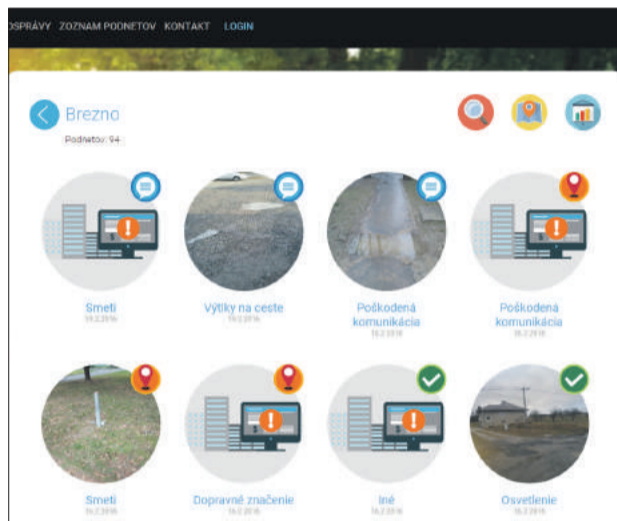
OSPRÁVY ZOZNAM PODNETOV KONTAKT LOGIN

Brezno

Podnetov: 94

Smeti
19.2.2016

Výtlky na ceste
19.2.2016

Poškodená komunikácia
19.2.2016

Poškodená komunikácia
19.2.2016

Smeti
19.2.2016

Dopravné značenie
19.2.2016

Iné
19.2.2016

Osvetlenie
19.2.2016